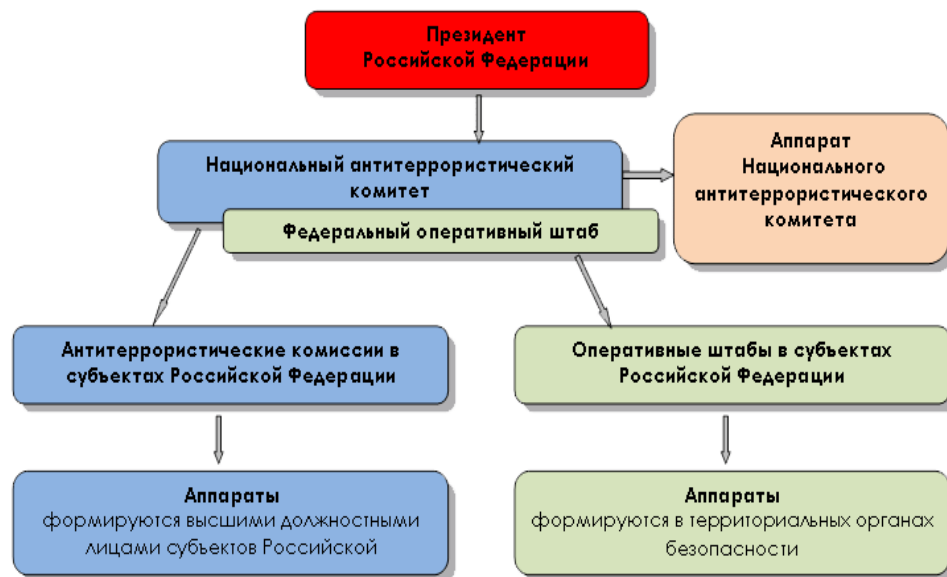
Президент
Российской Федерации

Национальный антитеррористический комитет

Федеральный оперативный штаб

Аппарат
Национального антитеррористического комитета

Антитеррористические комиссии в субъектах Российской Федерации

Оперативные штабы в субъектах Российской Федерации

Аппараты
формируются высшими должностными лицами субъектов Российской

Аппараты
формируются в территориальных органах безопасности